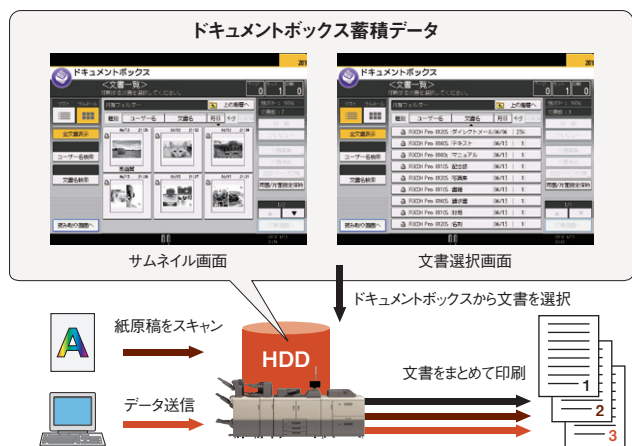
ドキュメントボックス蓄積データ

ドキュメントボックス

<文書一覧>

共有フォルダー

上の階層へ

ユーザー名

文書名

月日

全文書表示

ユーザー名検索

文書名検索

読み取り画面へ

ドキュメントボックス

<文書一覧>

共有フォルダー

上の階層へ

ユーザー名

文書名

月日

全文書表示

ユーザー名検索

文書名検索

読み取り画面へ

RICOH Pro 8120S ダイレクトメール

RICOH Pro 8110S テキスト

RICOH Pro 8100S マニュアル

RICOH Pro 8120S 配布物

RICOH Pro 8110S 写真集

RICOH Pro 8110S 書籍

RICOH Pro 8100S 請求書

RICOH Pro 8110S 封筒

RICOH Pro 8120S 名刺

サムネイル画面

文書選択画面

ドキュメントボックスから文書を選択

紙原稿をスキャン

HDD

データ送信

文書をまとめて印刷

1

2

3